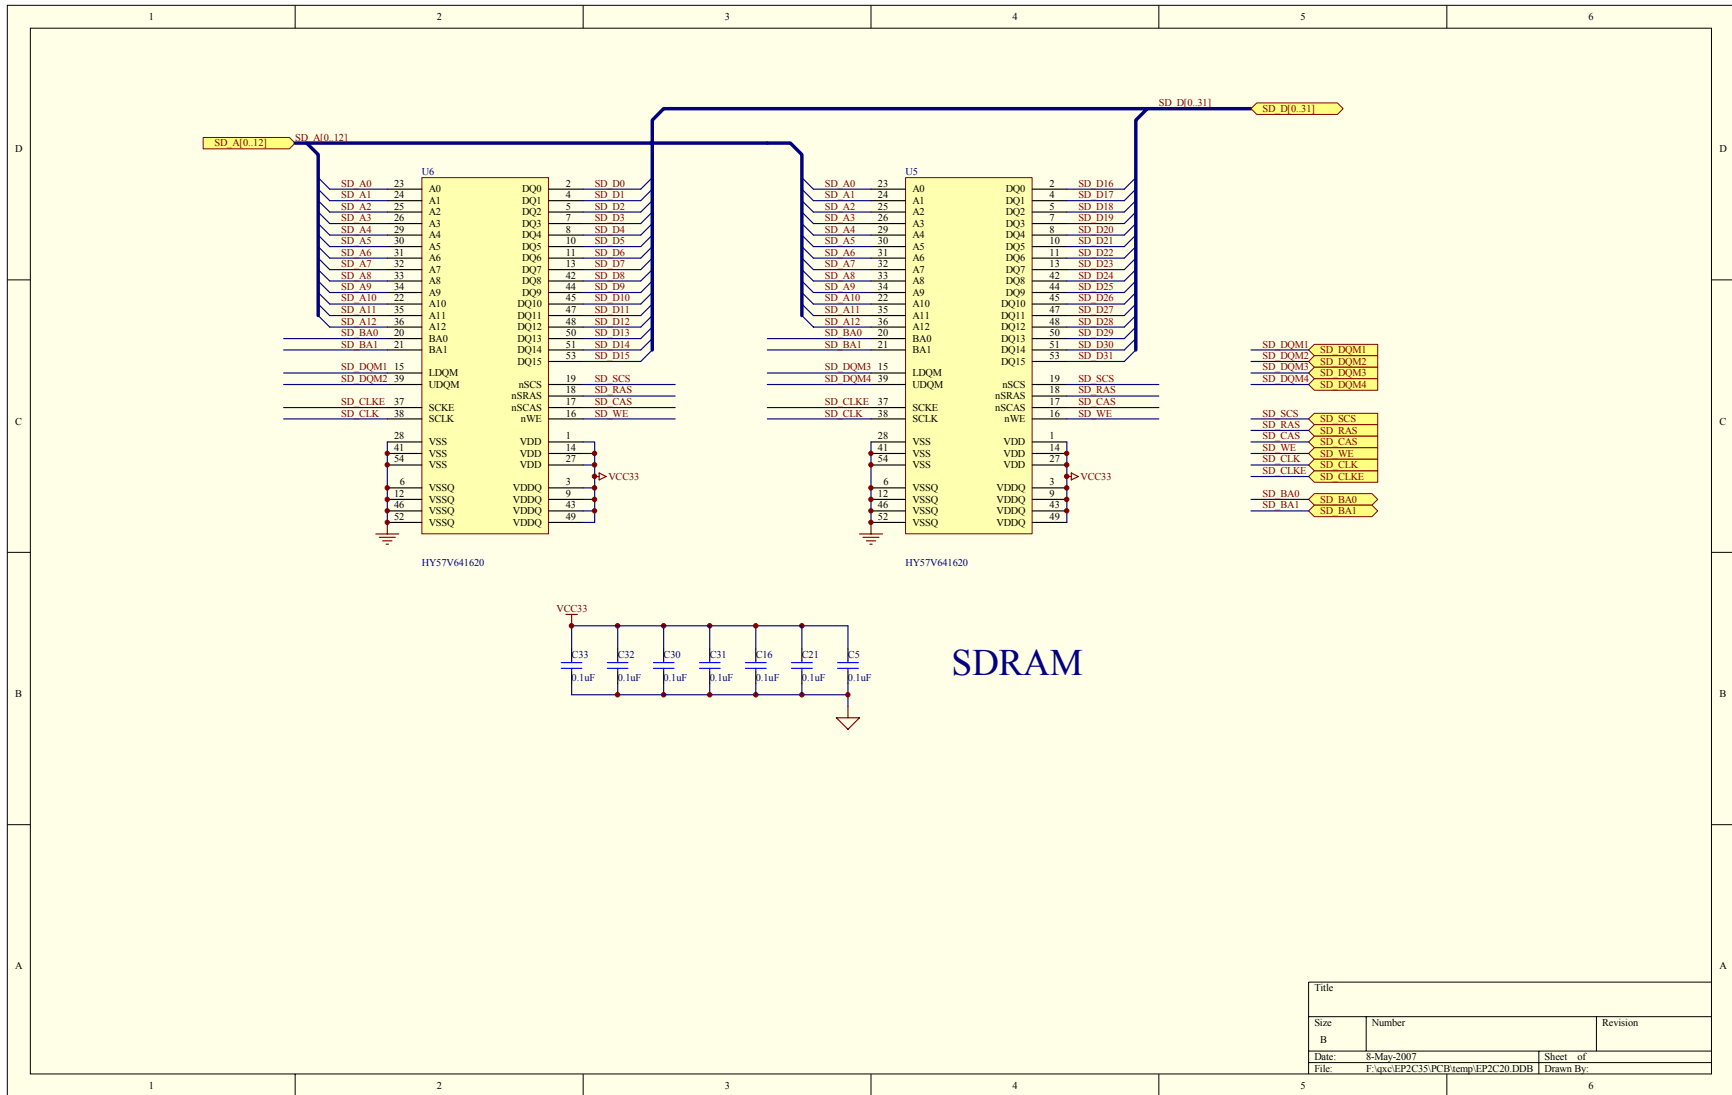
1 2 3 4 5 6

D

SD_D[0..31]
SD_D[0..31]

SD_A[0..12]
SD_A[0..12]

U6

| Net | Pin | Name | Name | Pin | Net |
|---|---|---|---|---|---|
| SD_A0 | 23 | A0 | DQ0 | 2 | SD_D0 |
| SD_A1 | 24 | A1 | DQ1 | 4 | SD_D1 |
| SD_A2 | 25 | A2 | DQ2 | 5 | SD_D2 |
| SD_A3 | 26 | A3 | DQ3 | 7 | SD_D3 |
| SD_A4 | 29 | A4 | DQ4 | 8 | SD_D4 |
| SD_A5 | 30 | A5 | DQ5 | 10 | SD_D5 |
| SD_A6 | 31 | A6 | DQ6 | 11 | SD_D6 |
| SD_A7 | 32 | A7 | DQ7 | 13 | SD_D7 |
| SD_A8 | 33 | A8 | DQ8 | 42 | SD_D8 |
| SD_A9 | 34 | A9 | DQ9 | 44 | SD_D9 |
| SD_A10 | 22 | A10 | DQ10 | 45 | SD_D10 |
| SD_A11 | 35 | A11 | DQ11 | 47 | SD_D11 |
| SD_A12 | 36 | A12 | DQ12 | 48 | SD_D12 |
| SD_BA0 | 20 | BA0 | DQ13 | 50 | SD_D13 |
| SD_BA1 | 21 | BA1 | DQ14 | 51 | SD_D14 |
| | | | DQ15 | 53 | SD_D15 |
| SD_DQM1 | 15 | LDQM | nSCS | 19 | SD_SCS |
| SD_DQM2 | 39 | UDQM | nSRAS | 18 | SD_RAS |
| SD_CLKE | 37 | SCKE | nSCAS | 17 | SD_CAS |
| SD_CLK | 38 | SCLK | nWE | 16 | SD_WE |
| | 28 | VSS | VDD | 1 | |
| | 41 | VSS | VDD | 14 | |
| | 54 | VSS | VDD | 27 | |
| | 6 | VSSQ | VDDQ | 3 | |
| | 12 | VSSQ | VDDQ | 9 | |
| | 46 | VSSQ | VDDQ | 43 | |
| | 52 | VSSQ | VDDQ | 49 | |

VCC33
HY57V641620

U5

| Net | Pin | Name | Name | Pin | Net |
|---|---|---|---|---|---|
| SD_A0 | 23 | A0 | DQ0 | 2 | SD_D16 |
| SD_A1 | 24 | A1 | DQ1 | 4 | SD_D17 |
| SD_A2 | 25 | A2 | DQ2 | 5 | SD_D18 |
| SD_A3 | 26 | A3 | DQ3 | 7 | SD_D19 |
| SD_A4 | 29 | A4 | DQ4 | 8 | SD_D20 |
| SD_A5 | 30 | A5 | DQ5 | 10 | SD_D21 |
| SD_A6 | 31 | A6 | DQ6 | 11 | SD_D22 |
| SD_A7 | 32 | A7 | DQ7 | 13 | SD_D23 |
| SD_A8 | 33 | A8 | DQ8 | 42 | SD_D24 |
| SD_A9 | 34 | A9 | DQ9 | 44 | SD_D25 |
| SD_A10 | 22 | A10 | DQ10 | 45 | SD_D26 |
| SD_A11 | 35 | A11 | DQ11 | 47 | SD_D27 |
| SD_A12 | 36 | A12 | DQ12 | 48 | SD_D28 |
| SD_BA0 | 20 | BA0 | DQ13 | 50 | SD_D29 |
| SD_BA1 | 21 | BA1 | DQ14 | 51 | SD_D30 |
| | | | DQ15 | 53 | SD_D31 |
| SD_DQM3 | 15 | LDQM | nSCS | 19 | SD_SCS |
| SD_DQM4 | 39 | UDQM | nSRAS | 18 | SD_RAS |
| SD_CLKE | 37 | SCKE | nSCAS | 17 | SD_CAS |
| SD_CLK | 38 | SCLK | nWE | 16 | SD_WE |
| | 28 | VSS | VDD | 1 | |
| | 41 | VSS | VDD | 14 | |
| | 54 | VSS | VDD | 27 | |
| | 6 | VSSQ | VDDQ | 3 | |
| | 12 | VSSQ | VDDQ | 9 | |
| | 46 | VSSQ | VDDQ | 43 | |
| | 52 | VSSQ | VDDQ | 49 | |

VCC33
HY57V641620

SD_DQM1 SD_DQM1
SD_DQM2 SD_DQM2
SD_DQM3 SD_DQM3
SD_DQM4 SD_DQM4

SD_SCS SD_SCS
SD_RAS SD_RAS
SD_CAS SD_CAS
SD_WE SD_WE
SD_CLK SD_CLK
SD_CLKE SD_CLKE

SD_BA0 SD_BA0
SD_BA1 SD_BA1

C

VCC33
C33 0.1uF
C32 0.1uF
C30 0.1uF
C31 0.1uF
C16 0.1uF
C21 0.1uF
C5 0.1uF

SDRAM

B

A

| Title | | |
|---|---|---|
| Size B | Number | Revision |
| Date: 8-May-2007 | Sheet of | |
| File: F:\qxc\EP2C35\PCB\temp\EP2C20.DDB | Drawn By: | |

1 2 3 4 5 6